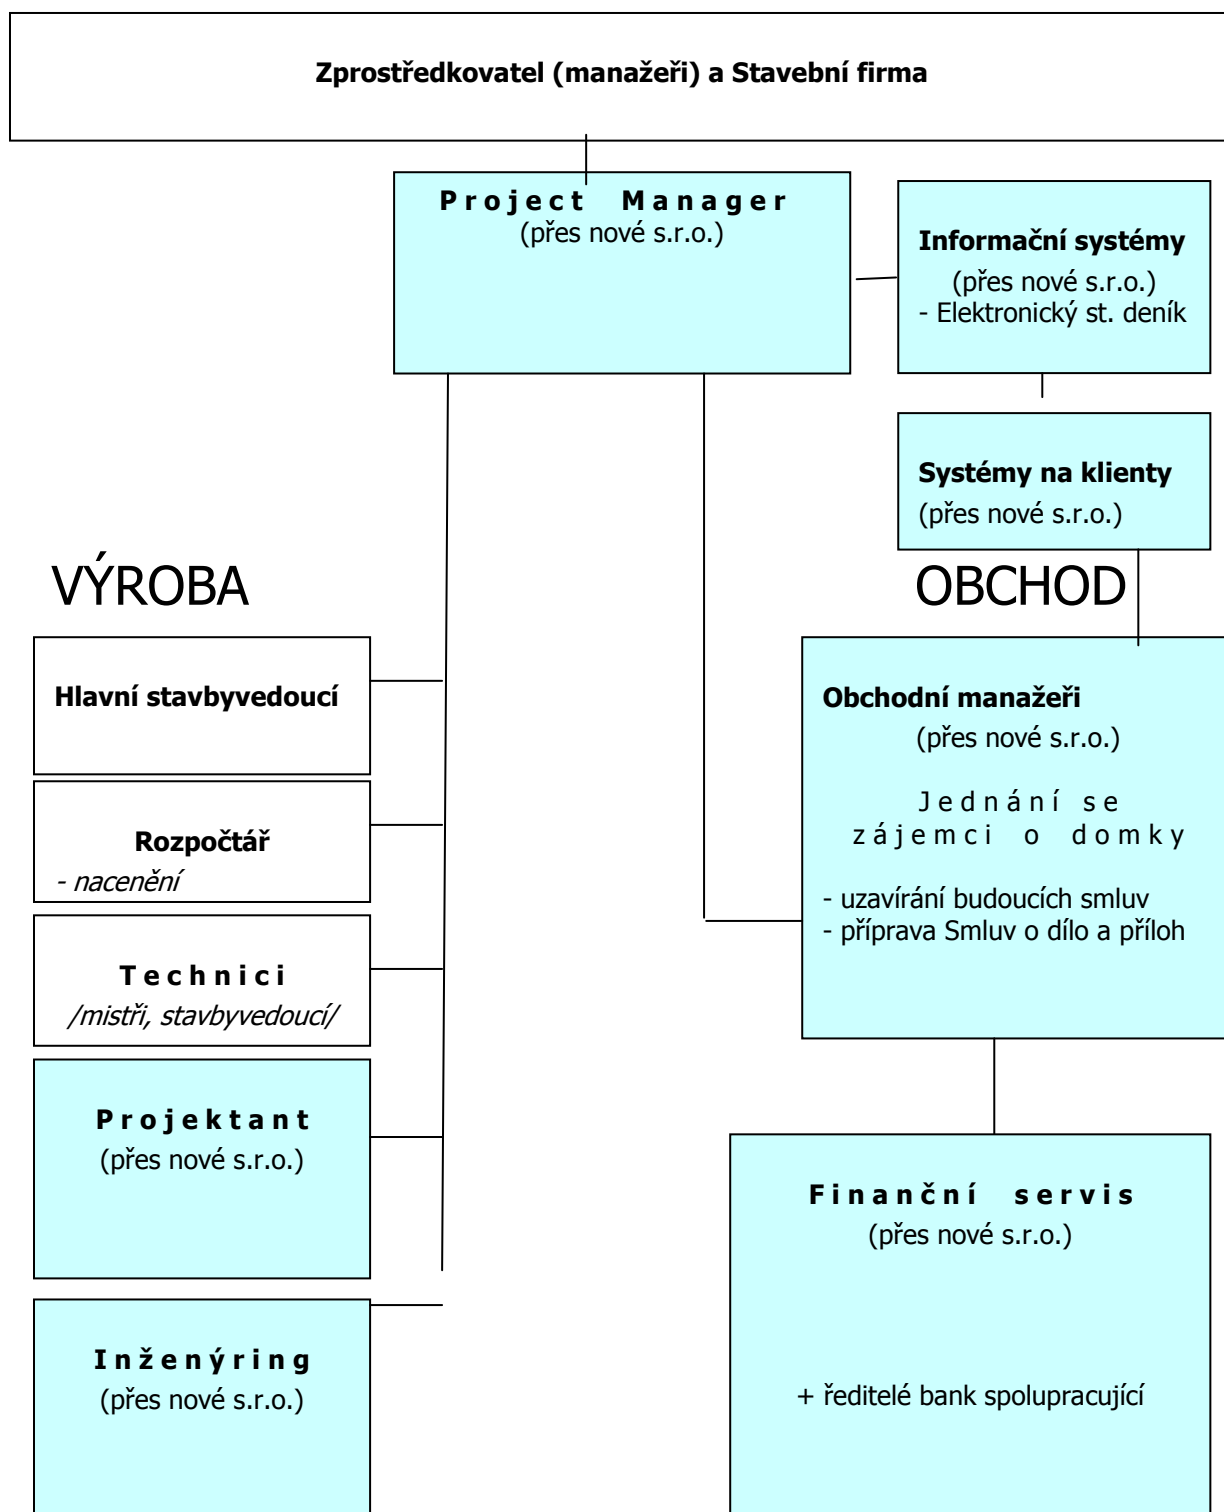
Zprostředkovatel (manažeři) a Stavební firma

Project Manager
(přes nové s.r.o.)

Informační systémy
(přes nové s.r.o.)
- Elektronický st. deník

Systémy na klienty
(přes nové s.r.o.)

VÝROBA

OBCHOD

Hlavní stavbyvedoucí

Rozpočtář
- nacenění

Technici
/mistři, stavbyvedoucí/

Projektant
(přes nové s.r.o.)

Inženýring
(přes nové s.r.o.)

Obchodní manažeři
(přes nové s.r.o.)

Jednání se zájemci o domky

- uzavírání budoucích smluv
- příprava Smluv o dílo a příloh

Finanční servis
(přes nové s.r.o.)

+ ředitelé bank spolupracující